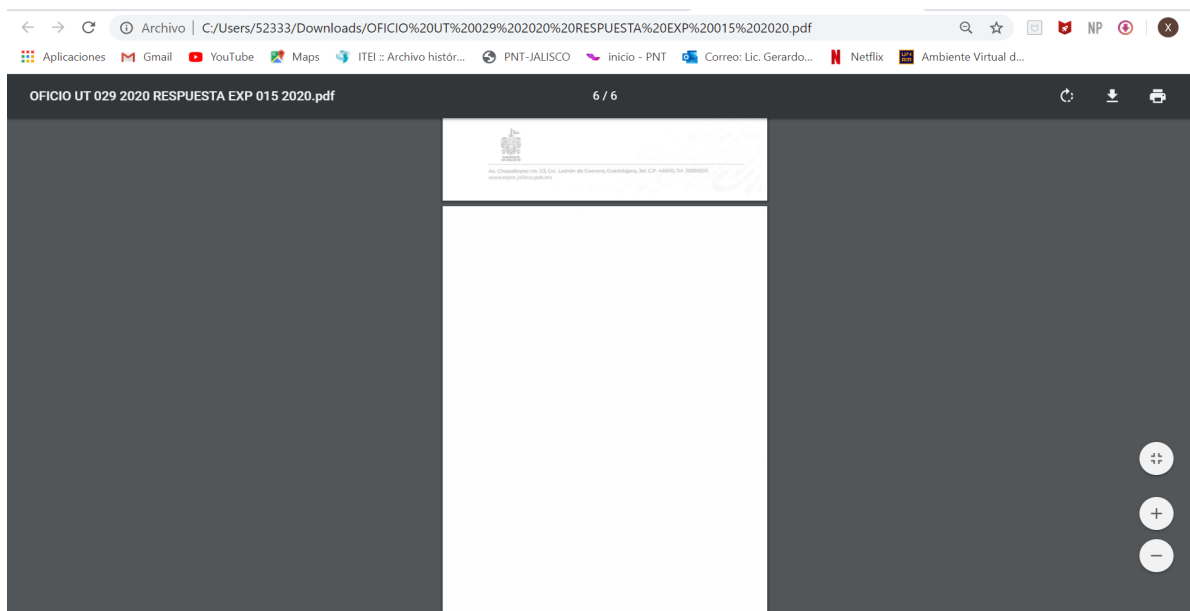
Archivo | C:/Users/52333/Downloads/OFICIO%20UT%20029%202020%20RESPUESTA%20EXP%20015%202020.pdf

NP

X

Aplicaciones Gmail YouTube Maps ITEI :: Archivo histór... PNT-JALISCO inicio - PNT Correo: Lic. Gerardo... Netflix Ambiente Virtual d...

OFICIO UT 029 2020 RESPUESTA EXP 015 2020.pdf

6 / 6

Av. Chapultepec no. 72, Col. Ladrón de Guevara, Guadalajara, Jal. C.P. 44600, Tel. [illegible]
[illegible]